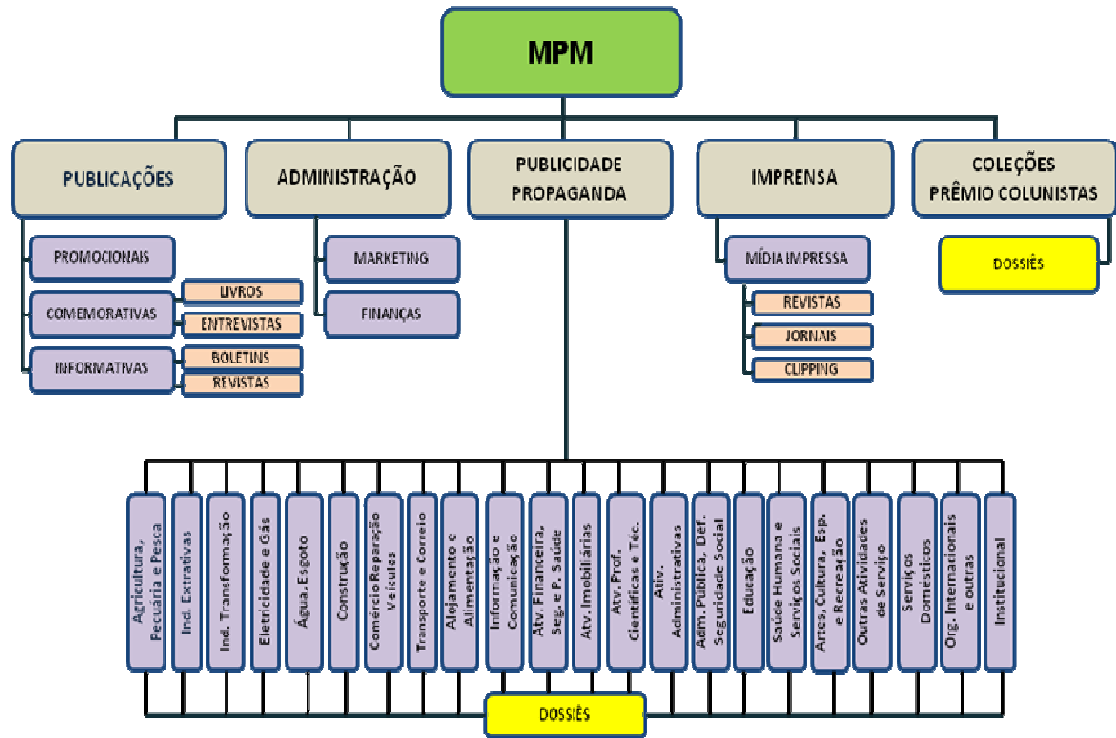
MPM

PUBLICAÇÕES

PROMOCIONAIS

COMEMORATIVAS

LIVROS

ENTREVISTAS

INFORMATIVAS

BOLETINS

REVISTAS

ADMINISTRAÇÃO

MARKETING

FINANÇAS

PUBLICIDADE PROPAGANDA

IMPRENSA

MÍDIA IMPRESSA

REVISTAS

JORNAIS

CLIPPING

COLEÇÕES PRÊMIO COLUNISTAS

DOSSIÊS

Agricultura, Pecuária e Pesca

Ind. Extrativas

Ind. Transformação

Eletricidade e Gás

Água, Esgoto

Construção

Comércio Reparação Veículos

Transporte e Correio

Alojamento e Alimentação

Informação e Comunicação

Atv. Financeira, Seg. e P. Saúde

Atv. Imobiliárias

Atv. Prof. Científicas e Téc.

Ativ. Administrativas

Adm. Pública, Def. Seguridade Social

Educação

Saúde Humana e Serviços Sociais

Artes, Cultura, Esp. e Recreação

Outras Atividades de Serviço

Serviços Domésticos

Org. Internacionais e outras

Institucional

DOSSIÊS